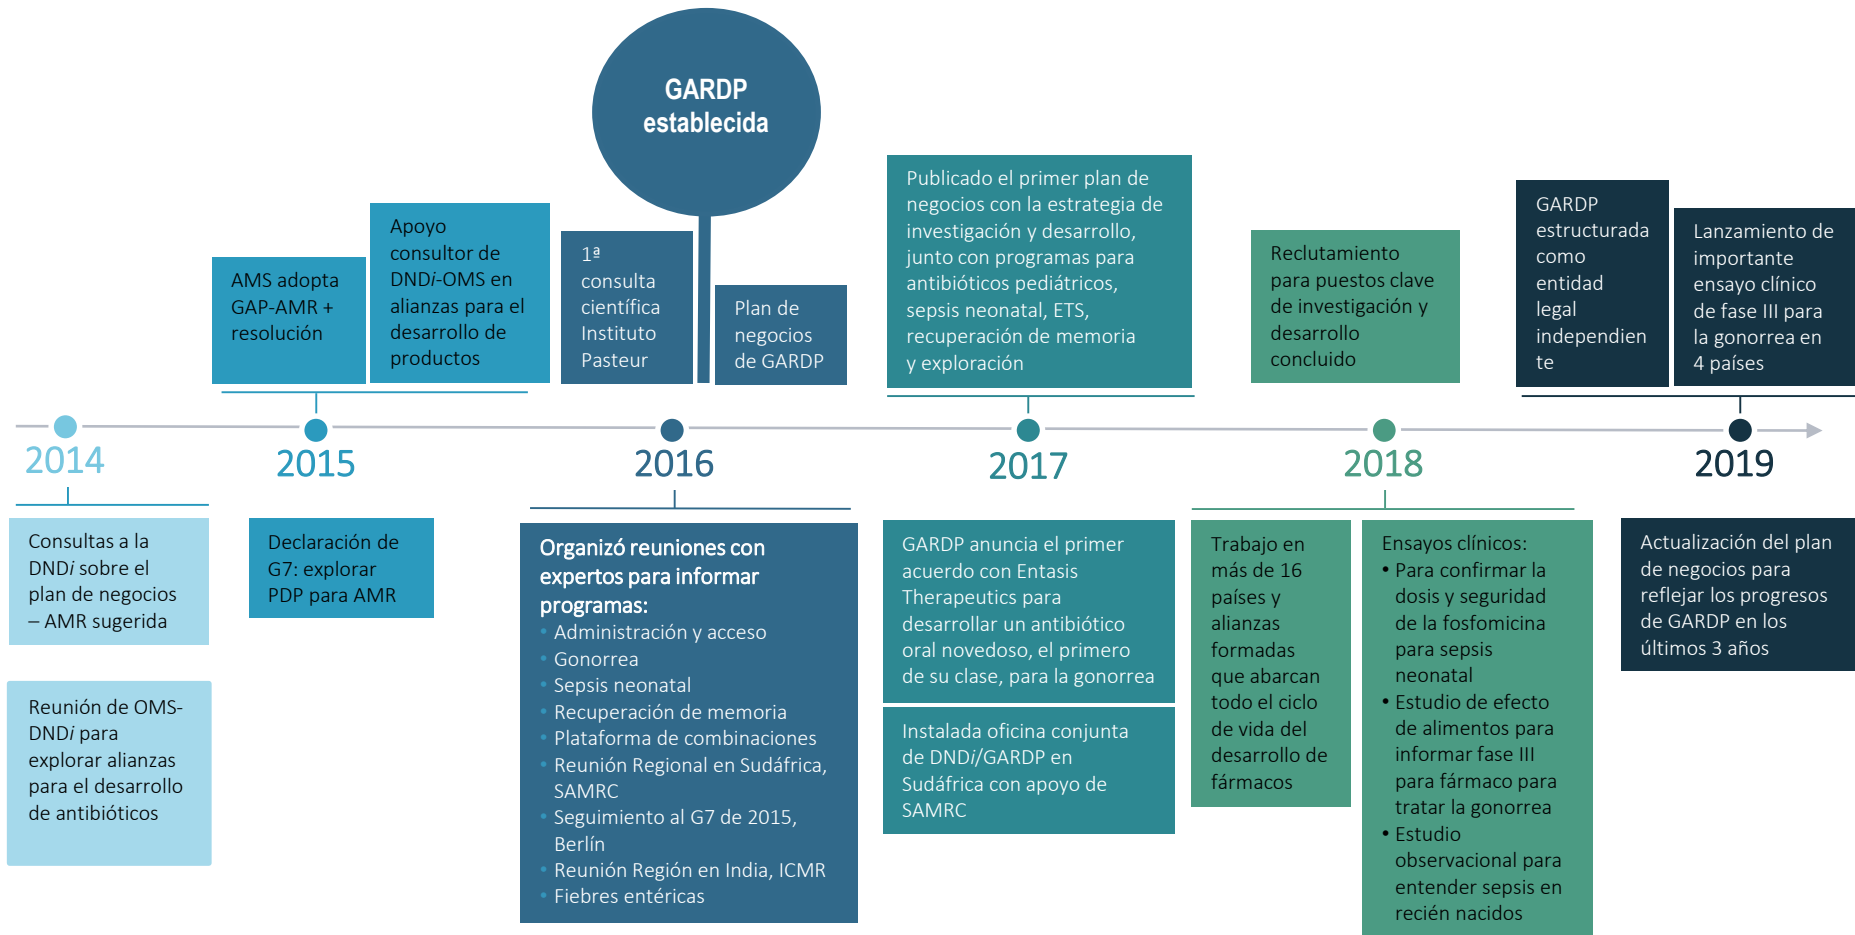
GARDP establecida

AMS adopta GAP-AMR + resolución

Apoyo consultor de DND*i*-OMS en alianzas para el desarrollo de productos

1ª consulta científica Instituto Pasteur

Plan de negocios de GARDP

Publicado el primer plan de negocios con la estrategia de investigación y desarrollo, junto con programas para antibióticos pediátricos, sepsis neonatal, ETS, recuperación de memoria y exploración

Reclutamiento para puestos clave de investigación y desarrollo concluido

GARDP estructurada como entidad legal independiente

Lanzamiento de importante ensayo clínico de fase III para la gonorrea en 4 países

2014

2015

2016

2017

2018

2019

Consultas a la DND*i* sobre el plan de negocios – AMR sugerida

Reunión de OMS-DND*i* para explorar alianzas para el desarrollo de antibióticos

Declaración de G7: explorar PDP para AMR

Organizó reuniones con expertos para informar programas:
- Administración y acceso
- Gonorrea
- Sepsis neonatal
- Recuperación de memoria
- Plataforma de combinaciones
- Reunión Regional en Sudáfrica, SAMRC
- Seguimiento al G7 de 2015, Berlín
- Reunión Región en India, ICMR
- Fiebres entéricas

GARDP anuncia el primer acuerdo con Entasis Therapeutics para desarrollar un antibiótico oral novedoso, el primero de su clase, para la gonorrea

Instalada oficina conjunta de DND*i*/GARDP en Sudáfrica con apoyo de SAMRC

Trabajo en más de 16 países y alianzas formadas que abarcan todo el ciclo de vida del desarrollo de fármacos

Ensayos clínicos:
• Para confirmar la dosis y seguridad de la fosfomicina para sepsis neonatal
• Estudio de efecto de alimentos para informar fase III para fármaco para tratar la gonorrea
• Estudio observacional para entender sepsis en recién nacidos

Actualización del plan de negocios para reflejar los progresos de GARDP en los últimos 3 años